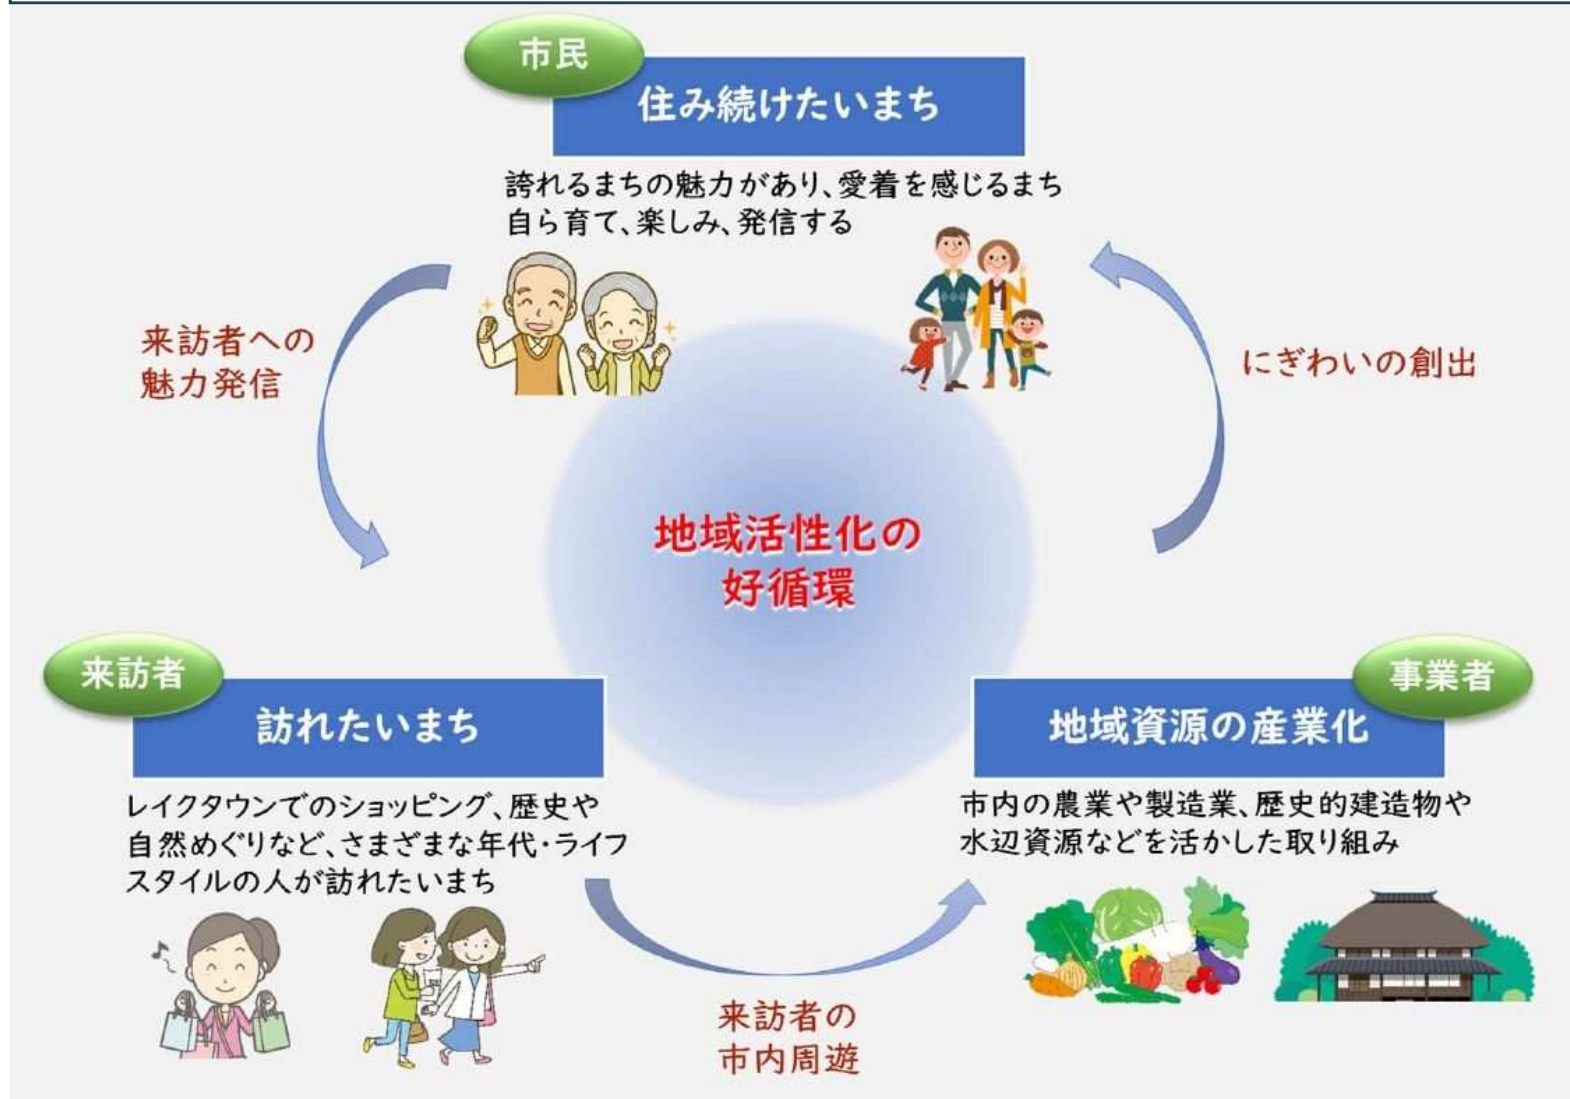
市民

住み続けたいまち

誇れるまちの魅力があり、愛着を感じるまち
自ら育て、楽しみ、発信する

来訪者への
魅力発信

にぎわいの創出

地域活性化の
好循環

来訪者

訪れたいまち

レイクタウンでのショッピング、歴史や自然めぐりなど、さまざまな年代・ライフスタイルの人が訪れたいまち

事業者

地域資源の産業化

市内の農業や製造業、歴史的建造物や水辺資源などを活かした取り組み

来訪者の
市内周遊